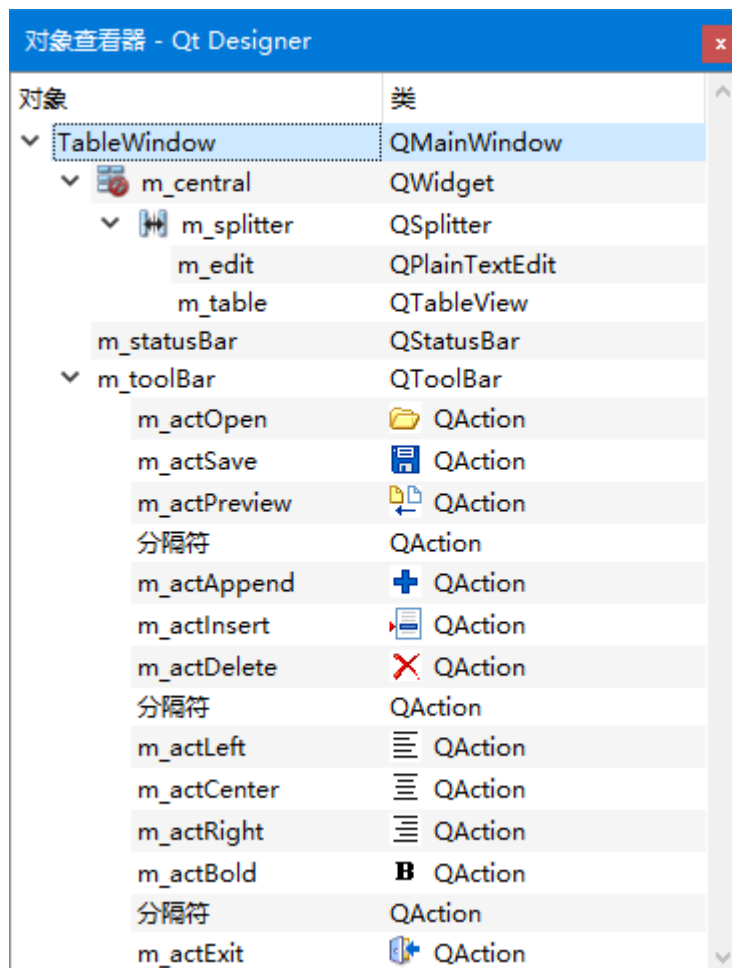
对象查看器 - Qt Designer

x

| 对象 | 类 |
|---|---|
| TableWindow | QMainWindow |
| m_central | QWidget |
| m_splitter | QSplitter |
| m_edit | QPlainTextEdit |
| m_table | QTableView |
| m_statusBar | QStatusBar |
| m_toolBar | QToolBar |
| m_actOpen | QAction |
| m_actSave | QAction |
| m_actPreview | QAction |
| 分隔符 | QAction |
| m_actAppend | QAction |
| m_actInsert | QAction |
| m_actDelete | QAction |
| 分隔符 | QAction |
| m_actLeft | QAction |
| m_actCenter | QAction |
| m_actRight | QAction |
| m_actBold | QAction |
| 分隔符 | QAction |
| m_actExit | QAction |